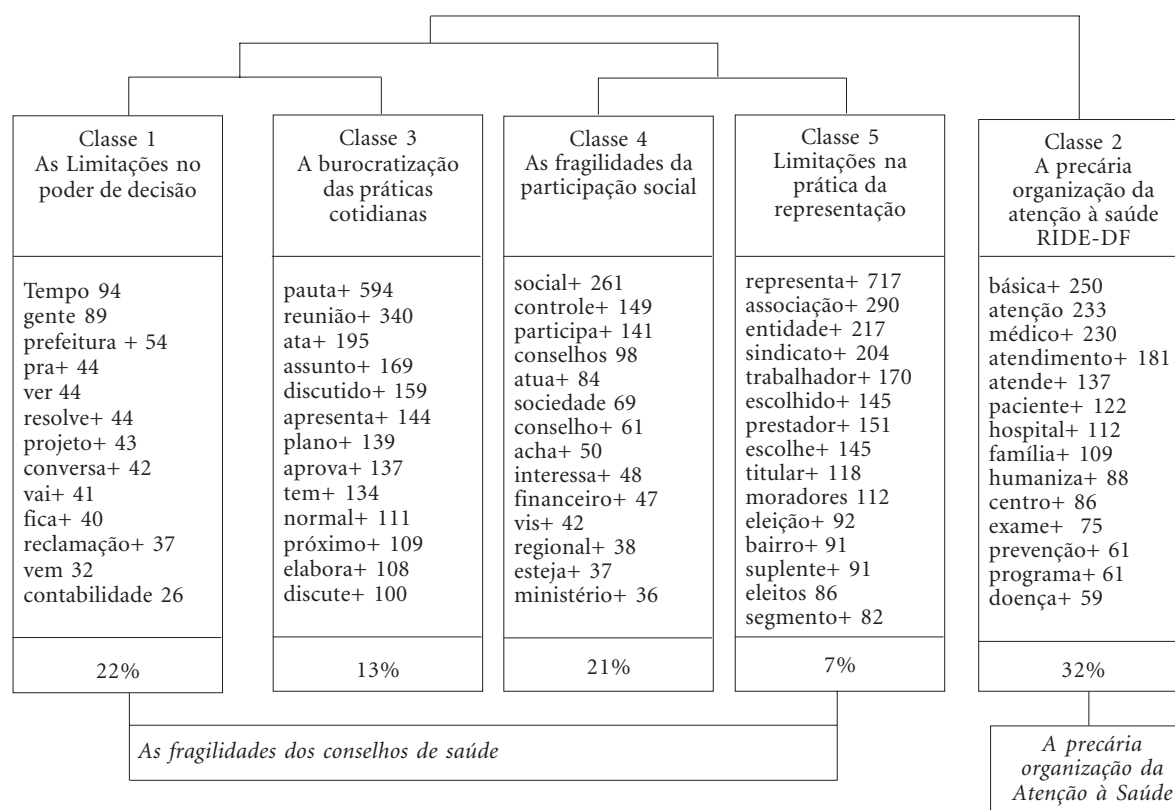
Classe 1
As Limitações no poder de decisão

Tempo 94
gente 89
prefeitura + 54
pra+ 44
ver 44
resolve+ 44
projeto+ 43
conversa+ 42
vai+ 41
fica+ 40
reclamação+ 37
vem 32
contabilidade 26

22%

Classe 3
A burocratização das práticas cotidianas

pauta+ 594
reunião+ 340
ata+ 195
assunto+ 169
discutido+ 159
apresenta+ 144
plano+ 139
aprova+ 137
tem+ 134
normal+ 111
próximo+ 109
elabora+ 108
discute+ 100

13%

Classe 4
As fragilidades da participação social

social+ 261
controle+ 149
participa+ 141
conselhos 98
atua+ 84
sociedade 69
conselho+ 61
acha+ 50
interessa+ 48
financeiro+ 47
vis+ 42
regional+ 38
esteja+ 37
ministério+ 36

21%

Classe 5
Limitações na prática da representação

representa+ 717
associação+ 290
entidade+ 217
sindicato+ 204
trabalhador+ 170
escolhido+ 145
prestador+ 151
escolhe+ 145
titular+ 118
moradores 112
eleição+ 92
bairro+ 91
suplente+ 91
eleitos 86
segmento+ 82

7%

Classe 2
A precária organização da atenção à saúde RIDE-DF

básica+ 250
atenção 233
médico+ 230
atendimento+ 181
atende+ 137
paciente+ 122
hospital+ 112
família+ 109
humaniza+ 88
centro+ 86
exame+ 75
prevenção+ 61
programa+ 61
doença+ 59

32%

As fragilidades dos conselhos de saúde

A precária organização da Atenção à Saúde